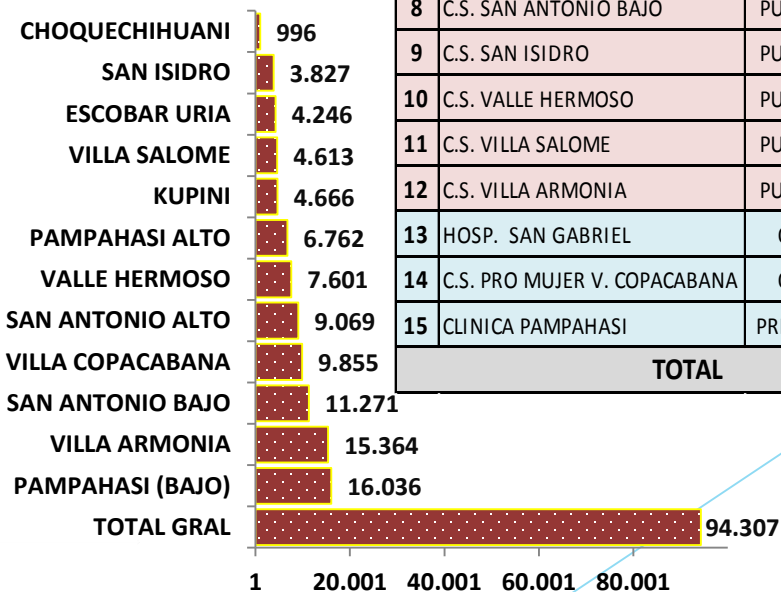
| | | |
|---|---|---|
| 8 | C.S. SAN ANTONIO BAJO | PU |
| 9 | C.S. SAN ISIDRO | PU |
| 10 | C.S. VALLE HERMOSO | PU |
| 11 | C.S. VILLA SALOME | PU |
| 12 | C.S. VILLA ARMONIA | PU |
| 13 | HOSP. SAN GABRIEL | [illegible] |
| 14 | C.S. PRO MUJER V. COPACABANA | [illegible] |
| 15 | CLINICA PAMPAHASI | PR |
| | TOTAL | |

CHOQUECHIHUANI 996
SAN ISIDRO 3.827
ESCOBAR URIA 4.246
VILLA SALOME 4.613
KUPINI 4.666
PAMPAHASI ALTO 6.762
VALLE HERMOSO 7.601
SAN ANTONIO ALTO 9.069
VILLA COPACABANA 9.855
SAN ANTONIO BAJO 11.271
VILLA ARMONIA 15.364
PAMPAHASI (BAJO) 16.036
TOTAL GRAL 94.307

1 20.001 40.001 60.001 80.001